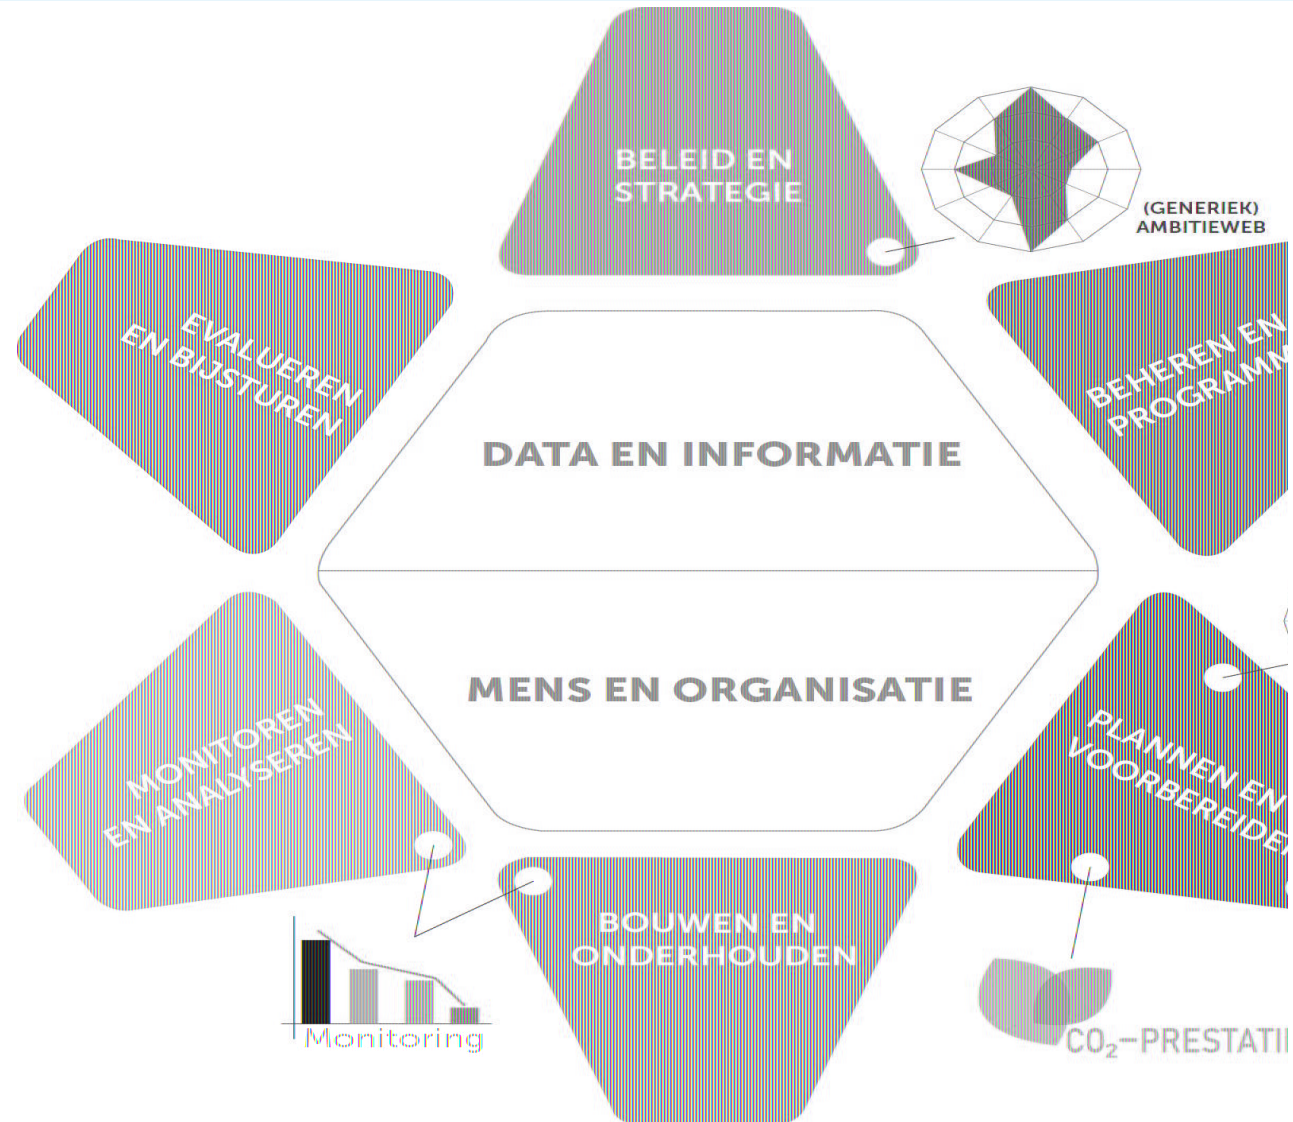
BELEID EN STRATEGIE

(GENERIEK) AMBITIEWEB

EVALUEREN EN BIJSTUREN

BEHEREN EN PROGRAMM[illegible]

DATA EN INFORMATIE

MENS EN ORGANISATIE

MONITOREN EN ANALYSEREN

PLANNEN EN VOORBEREIDE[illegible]

BOUWEN EN ONDERHOUDEN

Monitoring

$CO_2$-PRESTATI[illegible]